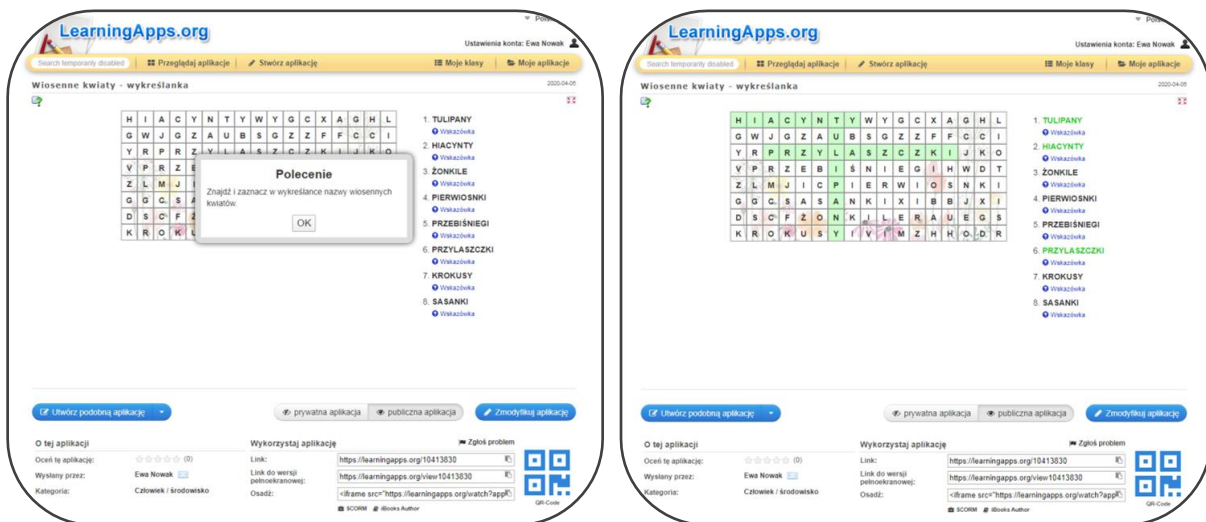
Polski

LearningApps.org

Ustawienia konta: Ewa Nowak

Search temporarily disabled | Przeglądaj aplikacje | Stwórz aplikację | Moje klasy | Moje aplikacje

Wiosenne kwiaty - wykreślanka

2020-04-05

| H | I | A | C | Y | N | T | Y | W | Y | G | C | X | A | G | H | L |
|---|---|---|---|---|---|---|---|---|---|---|---|---|---|---|---|---|
| G | W | J | G | Z | A | U | B | S | G | Z | Z | F | F | C | C | I |
| Y | R | P | R | Z | Y | L | A | S | Z | C | Z | K | I | J | K | O |
| V | P | R | Z | E | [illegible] | | | | | | | | | | | |
| Z | L | M | J | I | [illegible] | | | | | | | | | | | |
| G | G | C | S | A | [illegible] | | | | | | | | | | | |
| D | S | C | F | Z | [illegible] | | | | | | | | | | | |
| K | R | O | K | U | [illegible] | | | | | | | | | | | |

Polecenie

Znajdź i zaznacz w wykreślance nazwy wiosennych kwiatów.

OK

1. TULIPANY
Wskazówka
2. HIACYNTY
Wskazówka
3. ŻONKILE
Wskazówka
4. PIERWIOSNKI
Wskazówka
5. PRZEBIŚNIEGI
Wskazówka
6. PRZYLASZCZKI
Wskazówka
7. KROKUSY
Wskazówka
8. SASANKI
Wskazówka

Utwórz podobną aplikację | prywatna aplikacja | publiczna aplikacja | Zmodyfikuj aplikację

O tej aplikacji
Oceń tę aplikację: (0)
Wysłany przez: Ewa Nowak
Kategoria: Człowiek / środowisko

Wykorzystaj aplikację
Zgłoś problem
Link: https://learningapps.org/10413830
Link do wersji pełnoekranowej: https://learningapps.org/view10413830
Osadź: <iframe src="https://learningapps.org/watch?app
SCORM | iBooks Author
QR-Code

Polski

LearningApps.org

Ustawienia konta: Ewa Nowak

Search temporarily disabled | Przeglądaj aplikacje | Stwórz aplikację | Moje klasy | Moje aplikacje

Wiosenne kwiaty - wykreślanka

2020-04-05

| H | I | A | C | Y | N | T | Y | W | Y | G | C | X | A | G | H | L |
|---|---|---|---|---|---|---|---|---|---|---|---|---|---|---|---|---|
| G | W | J | G | Z | A | U | B | S | G | Z | Z | F | F | C | C | I |
| Y | R | P | R | Z | Y | L | A | S | Z | C | Z | K | I | J | K | O |
| V | P | R | Z | E | B | I | Ś | N | I | E | G | I | H | W | D | T |
| Z | L | M | J | I | C | P | I | E | R | W | I | O | S | N | K | I |
| G | G | C | S | A | S | A | N | K | I | X | I | B | B | J | X | I |
| D | S | C | F | Ż | O | N | K | I | L | E | R | A | U | E | G | S |
| K | R | O | K | U | S | Y | I | V | M | Z | H | H | O | D | R |

1. TULIPANY
Wskazówka
2. HIACYNTY
Wskazówka
3. ŻONKILE
Wskazówka
4. PIERWIOSNKI
Wskazówka
5. PRZEBIŚNIEGI
Wskazówka
6. PRZYLASZCZKI
Wskazówka
7. KROKUSY
Wskazówka
8. SASANKI
Wskazówka

Utwórz podobną aplikację | prywatna aplikacja | publiczna aplikacja | Zmodyfikuj aplikację

O tej aplikacji
Oceń tę aplikację: (0)
Wysłany przez: Ewa Nowak
Kategoria: Człowiek / środowisko

Wykorzystaj aplikację
Zgłoś problem
Link: https://learningapps.org/10413830
Link do wersji pełnoekranowej: https://learningapps.org/view10413830
Osadź: <iframe src="https://learningapps.org/watch?app
SCORM | iBooks Author
QR-Code